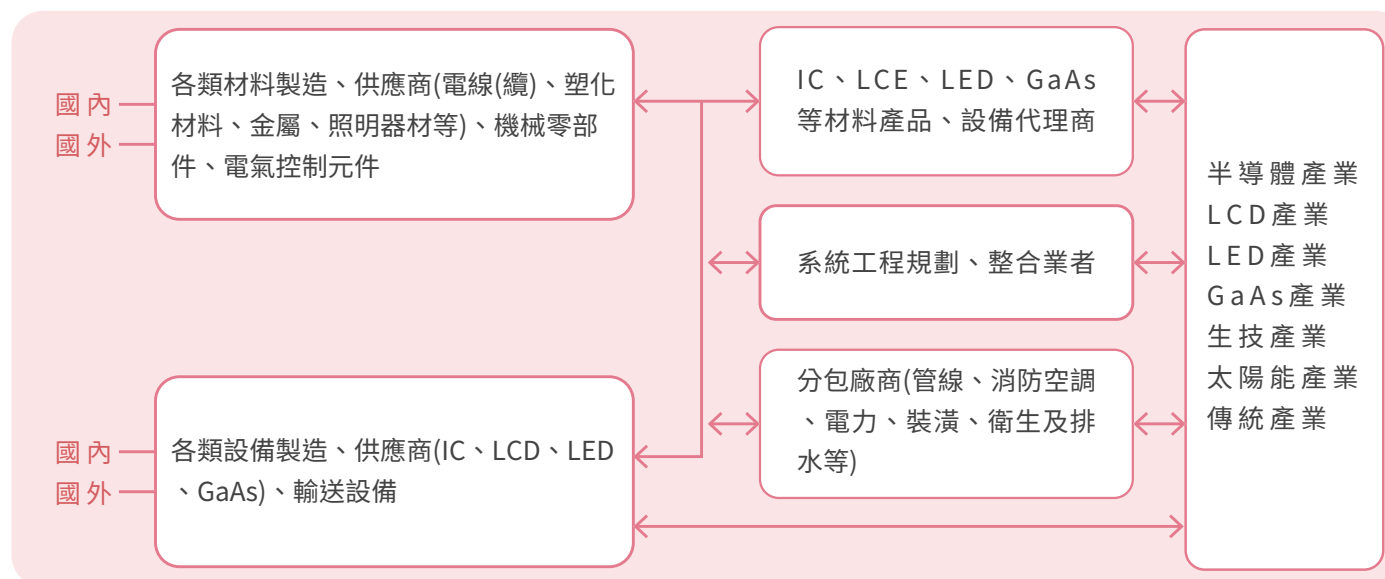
國內
國外

各類材料製造、供應商(電線(纜)、塑化材料、金屬、照明器材等)、機械零部件、電氣控制元件

IC、LCE、LED、GaAs等材料產品、設備代理商

系統工程規劃、整合業者

分包廠商(管線、消防空調、電力、裝潢、衛生及排水等)

國內
國外

各類設備製造、供應商(IC、LCD、LED、GaAs)、輸送設備

半導體產業
LCD產業
LED產業
GaAs產業
生技產業
太陽能產業
傳統產業